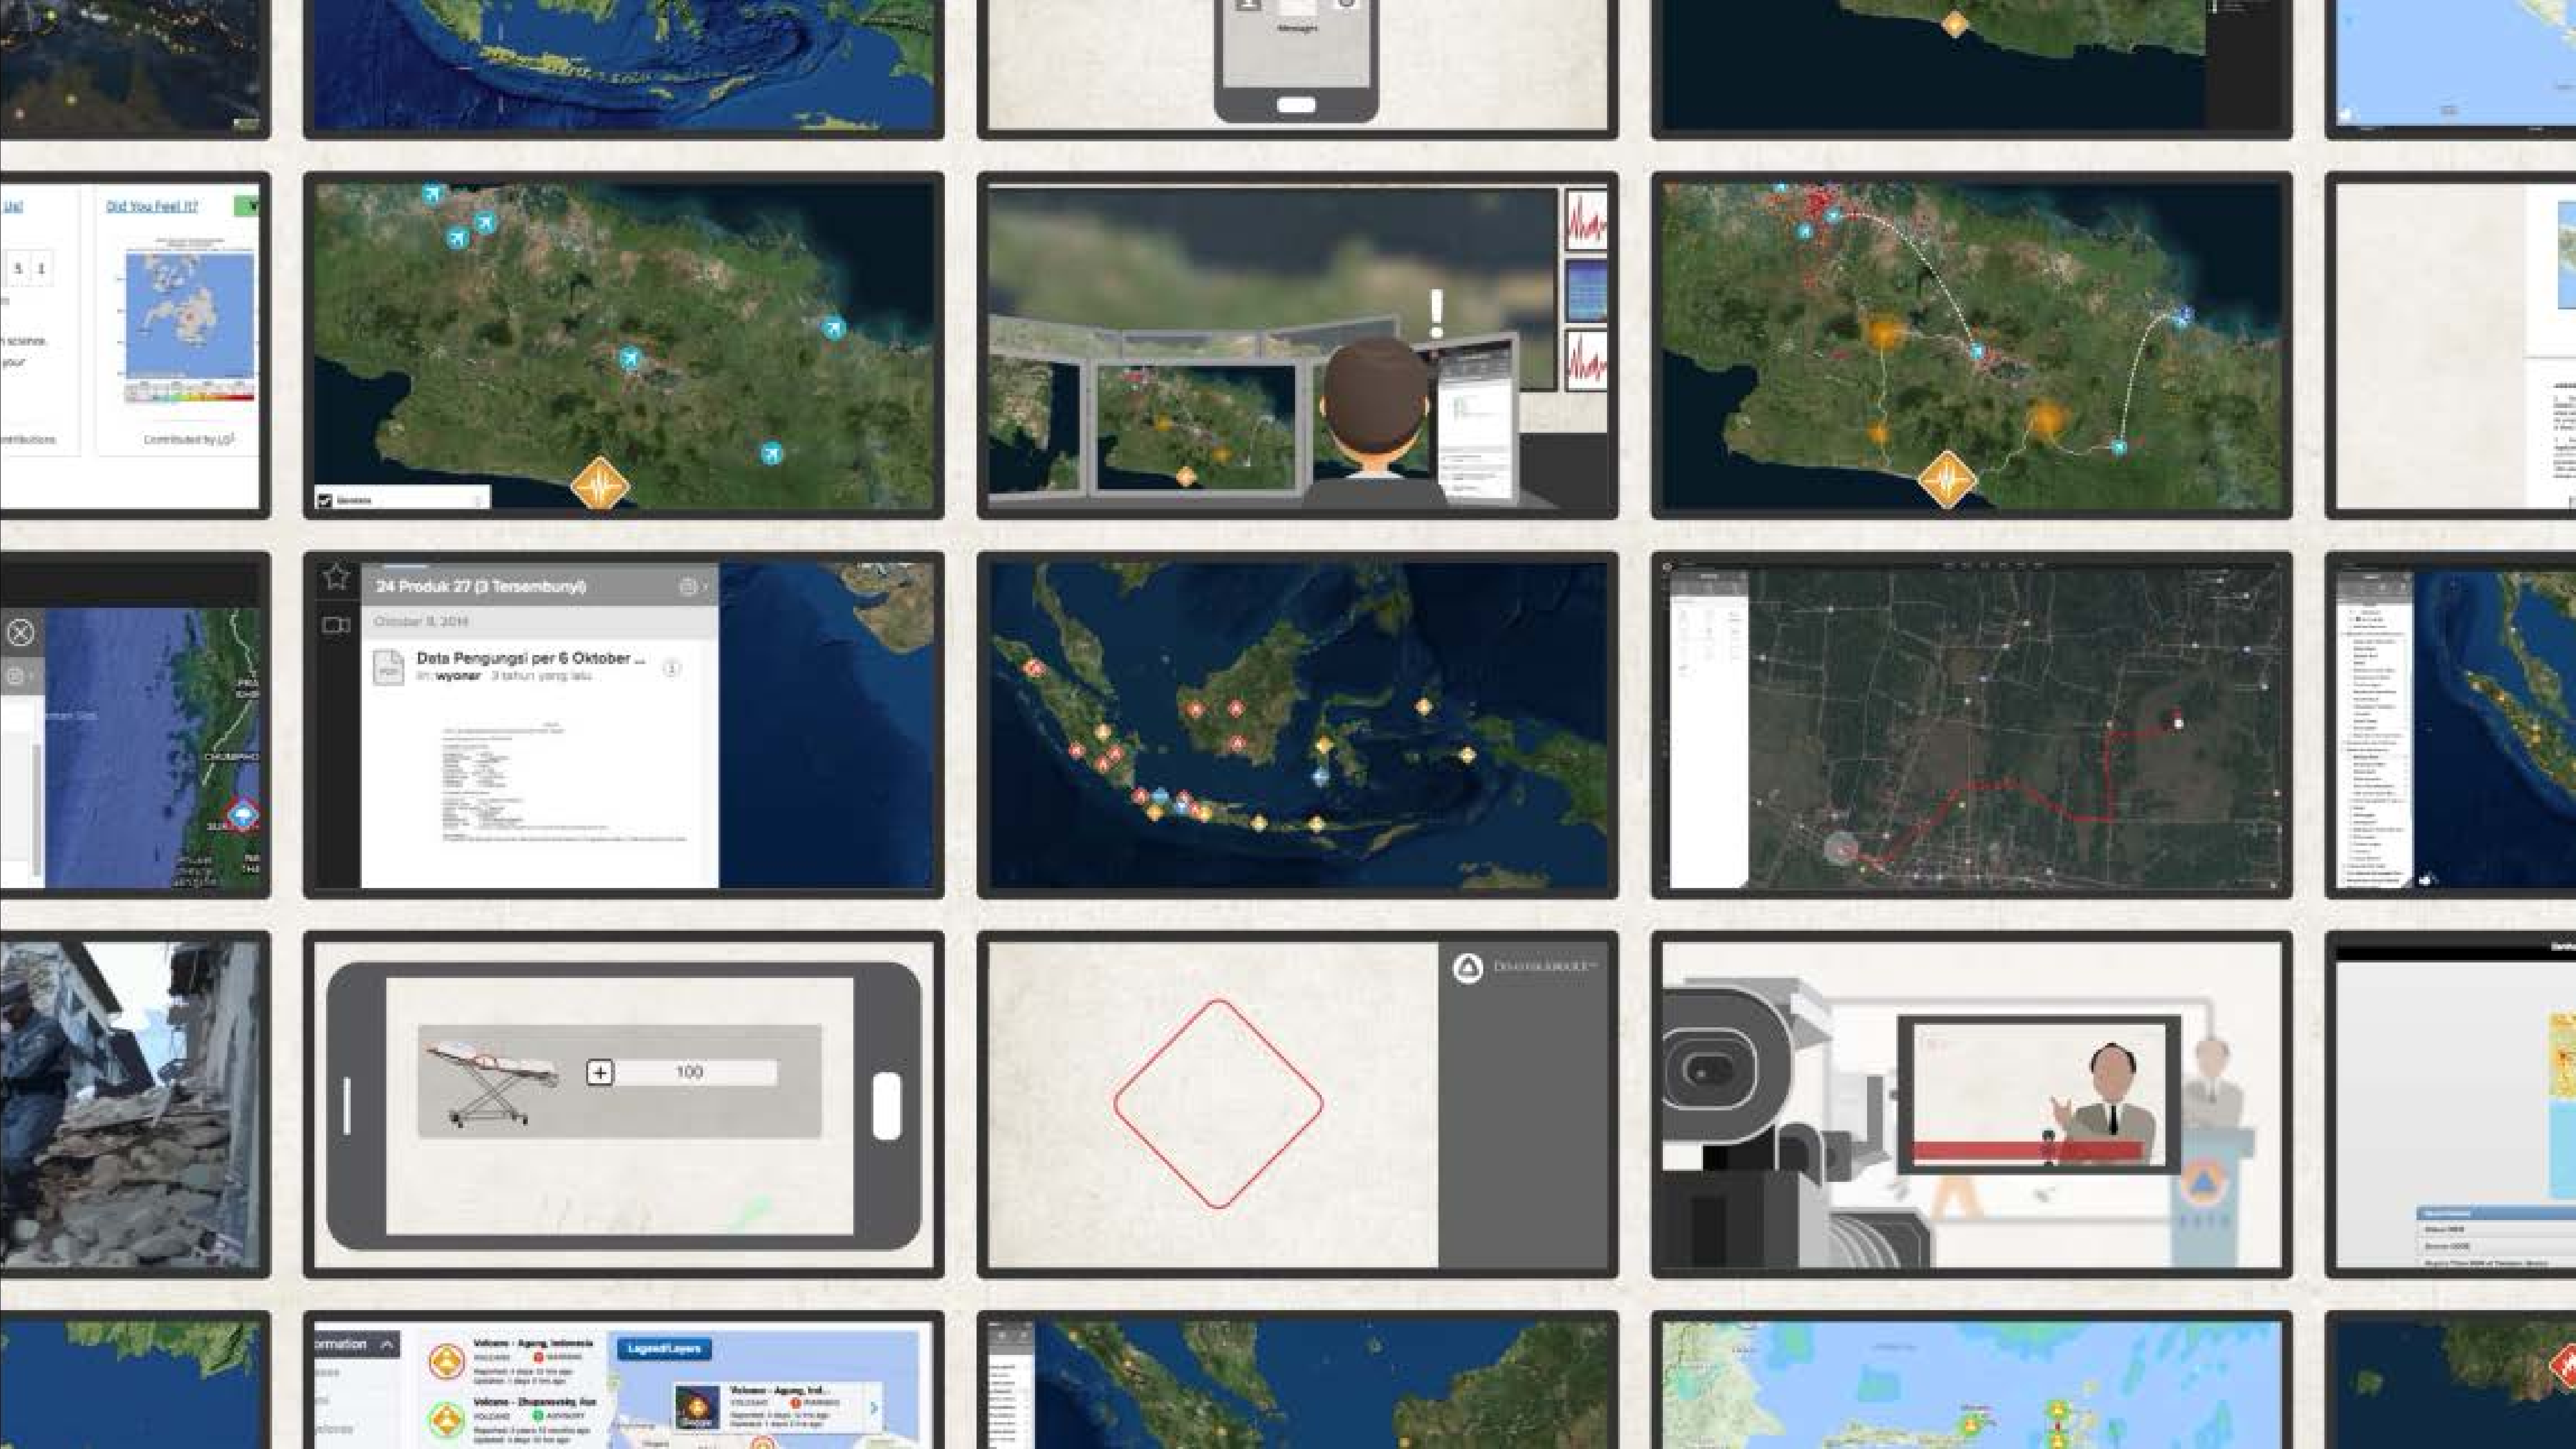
Messages

Us!
Did You Feel It?
5 1
n science.
your
ntributions
Contributed by US

24 Produk 27 (3 Tersembunyi)
Oktober 8, 2014
Data Pengungsi per 6 Oktober ...
in: wyoner 3 tahun yang lalu

100

DISASTERAWARE

ormation
Volcano - Agung, Indonesia
WARNING
Volcano - Zhupanovsky, Rus
ADVISORY
Legend/Layers
Volcano - Agung, Ind...